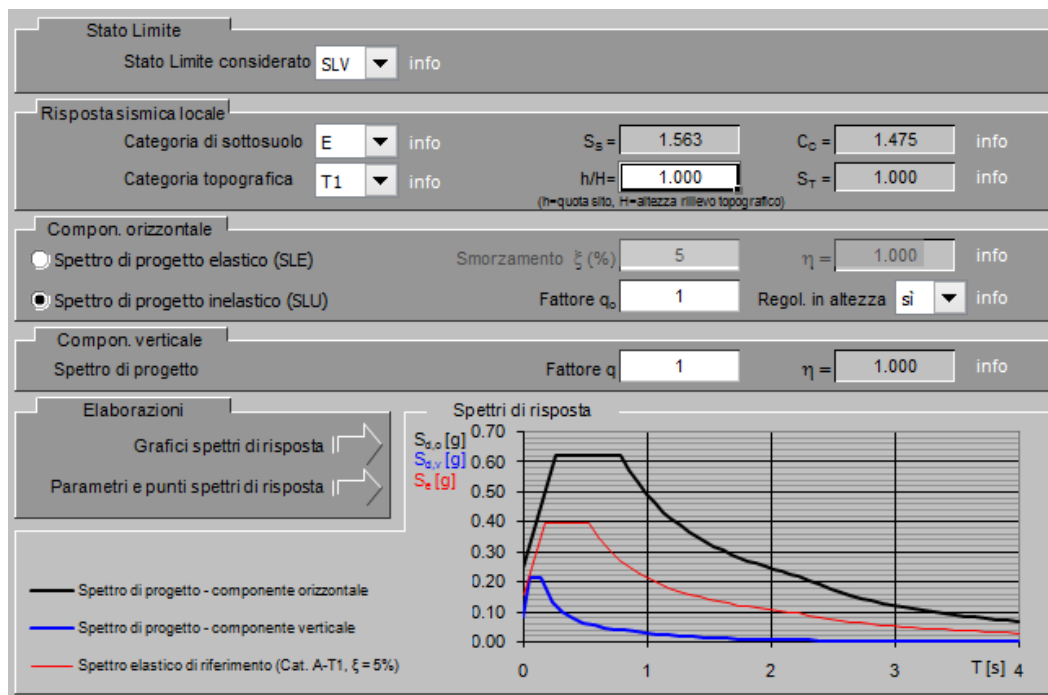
Stato Limite

Stato Limite considerato SLV info

Risposta sismica locale

Categoria di sottosuolo E info

$S_S$ = 1.563

$C_C$ = 1.475 info

Categoria topografica T1 info

h/H= 1.000

$S_T$ = 1.000 info

(h=quota sito, H=altezza rilievo topografico)

Compon. orizzontale

Spettro di progetto elastico (SLE)

Smorzamento $\xi$ (%) 5

$\eta$ = 1.000 info

Spettro di progetto inelastico (SLU)

Fattore $q_o$ 1

Regol. in altezza sì info

Compon. verticale

Spettro di progetto

Fattore q 1

$\eta$ = 1.000 info

Elaborazioni

Grafici spettri di risposta

Parametri e punti spettri di risposta

Spettri di risposta

$S_{d,o}$ [g]
$S_{d,v}$ [g]
$S_e$ [g]

0.70
0.60
0.50
0.40
0.30
0.20
0.10
0.00

0 1 2 3 T [s] 4

Spettro di progetto - componente orizzontale

Spettro di progetto - componente verticale

Spettro elastico di riferimento (Cat. A-T1, $\xi$ = 5%)